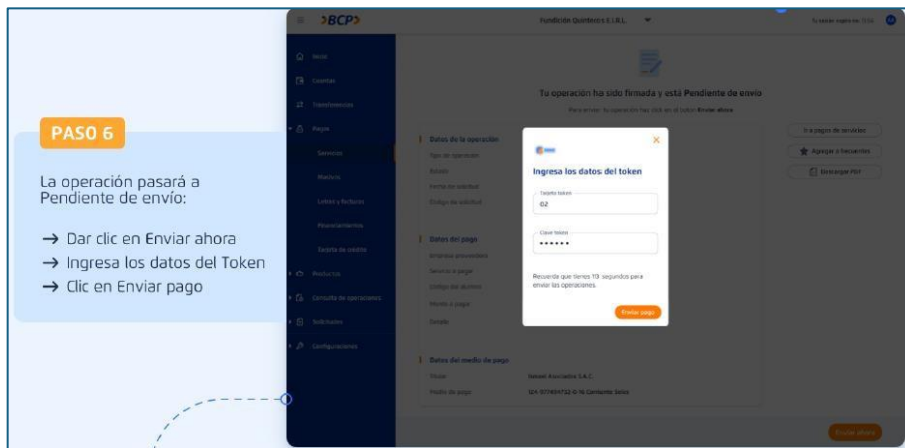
PASO 6

La operación pasará a Pendiente de envío:

→ Dar clic en Enviar ahora
→ Ingresa los datos del Token
→ Clic en Enviar pago

>BCP>

Fundición Quinteros E.I.R.L.

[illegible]

Inicio
Cuentas
Transferencias
Pagos
Servicios
Masivos
Letras y facturas
Financiamientos
Tarjeta de crédito
Productos
Consulta de operaciones
Solicitudes
Configuraciones

Tu operación ha sido firmada y está Pendiente de envío

Para enviar tu operación haz clic en el botón Enviar ahora

Datos de la operación
Tipo de operación
Estado
Fecha de solicitud
Código de solicitud

Datos del pago
Empresa proveedora
Servicio a pagar
Código del deudor
Monto a pagar
Detalle

Datos del medio de pago
Titular
Medio de pago

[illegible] Asociados S.A.C.
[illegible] Cuenta Corriente Soles

Ir a pagos de servicios
Agregar a frecuentes
Descargar PDF

Ingresa los datos del token
Tarjeta token
02
Clave token
••••••
Recuerda que tienes 19 segundos para enviar las operaciones.
Enviar pago

Enviar ahora